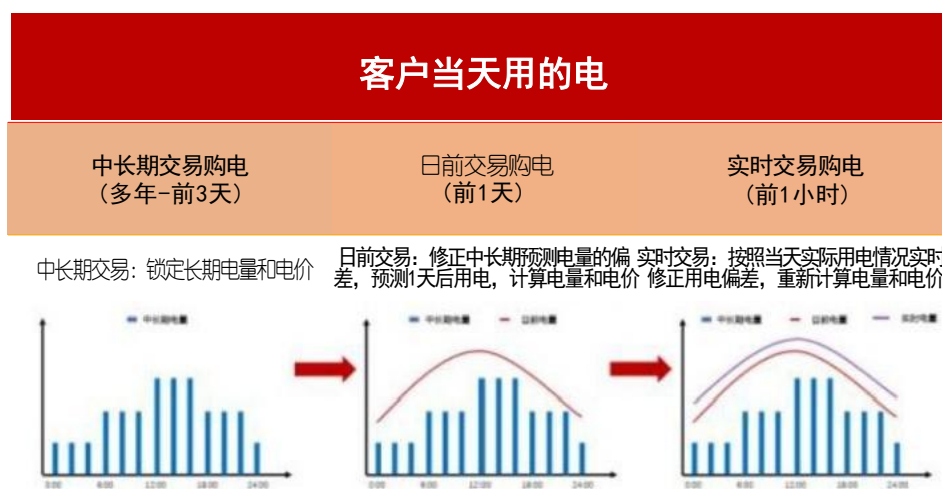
客户当天用的电

中长期交易购电
（多年-前3天）

日前交易购电
（前1天）

实时交易购电
（前1小时）

中长期交易：锁定长期电量和电价

日前交易：修正中长期预测电量的偏差，预测1天后用电，计算电量和电价

实时交易：按照当天实际用电情况实时修正用电偏差，重新计算电量和电价

中长期电量

0:00 6:00 12:00 18:00 24:00

中长期电量 日前电量

0:00 6:00 12:00 18:00 24:00

中长期电量 日前电量 实时电量

0:00 6:00 12:00 18:00 24:00